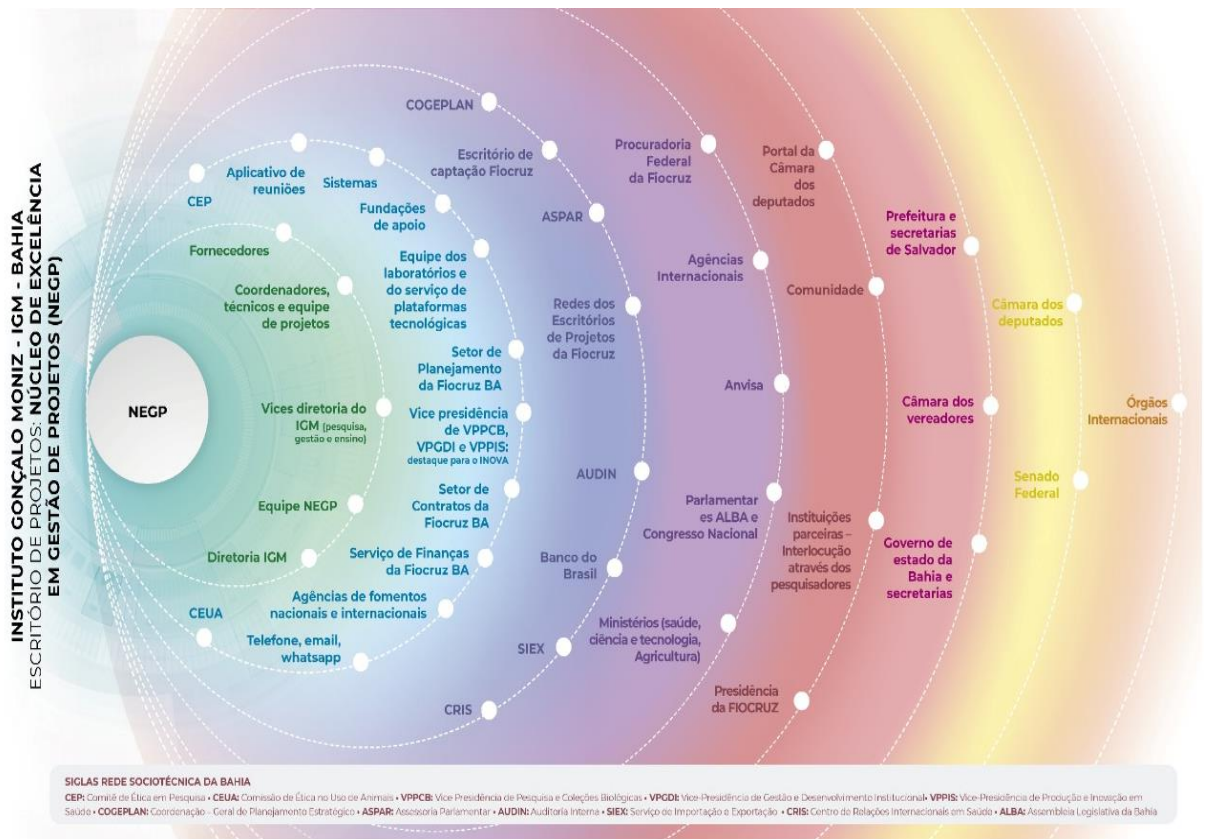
INSTITUTO GONÇALO MONIZ - IGM - BAHIA
ESCRITÓRIO DE PROJETOS: NÚCLEO DE EXCELÊNCIA EM GESTÃO DE PROJETOS (NEGP)

NEGP

Fornecedores

Coordenadores, técnicos e equipe de projetos

Vices diretoria do IGM (pesquisa, gestão e ensino)

Equipe NEGP

Diretoria IGM

CEP

Aplicativo de reuniões

Sistemas

Fundações de apoio

Equipe dos laboratórios e do serviço de plataformas tecnológicas

Setor de Planejamento da Fiocruz BA

Vice presidência de VPPCB, VPGDI e VPPIS: destaque para o INOVA

Setor de Contratos da Fiocruz BA

Serviço de Finanças da Fiocruz BA

Agências de fomentos nacionais e internacionais

CEUA

Telefone, email, whatsapp

COGEPLAN

Escritório de captação Fiocruz

ASPAR

Redes dos Escritórios de Projetos da Fiocruz

AUDIN

Banco do Brasil

SIEX

CRIS

Procuradoria Federal da Fiocruz

Agências Internacionais

Anvisa

Parlamentar es ALBA e Congresso Nacional

Ministérios (saúde, ciência e tecnologia, Agricultura)

Presidência da FIOCRUZ

Portal da Câmara dos deputados

Comunidade

Instituições parceiras – Interlocução através dos pesquisadores

Prefeitura e secretarias de Salvador

Câmara dos vereadores

Governo de estado da Bahia e secretarias

Câmara dos deputados

Senado Federal

Órgãos Internacionais

SIGLAS REDE SOCIOTÉCNICA DA BAHIA
CEP: Comitê de Ética em Pesquisa • CEUA: Comissão de Ética no Uso de Animais • VPPCB: Vice Presidência de Pesquisa e Coleções Biológicas • VPGDI: Vice-Presidência de Gestão e Desenvolvimento Institucional • VPPIS: Vice-Presidência de Produção e Inovação em Saúde • COGEPLAN: Coordenação - Geral de Planejamento Estratégico • ASPAR: Assessoria Parlamentar • AUDIN: Auditoria Interna • SIEX: Serviço de Importação e Exportação • CRIS: Centro de Relações Internacionais em Saúde • ALBA: Assembleia Legislativa da Bahia